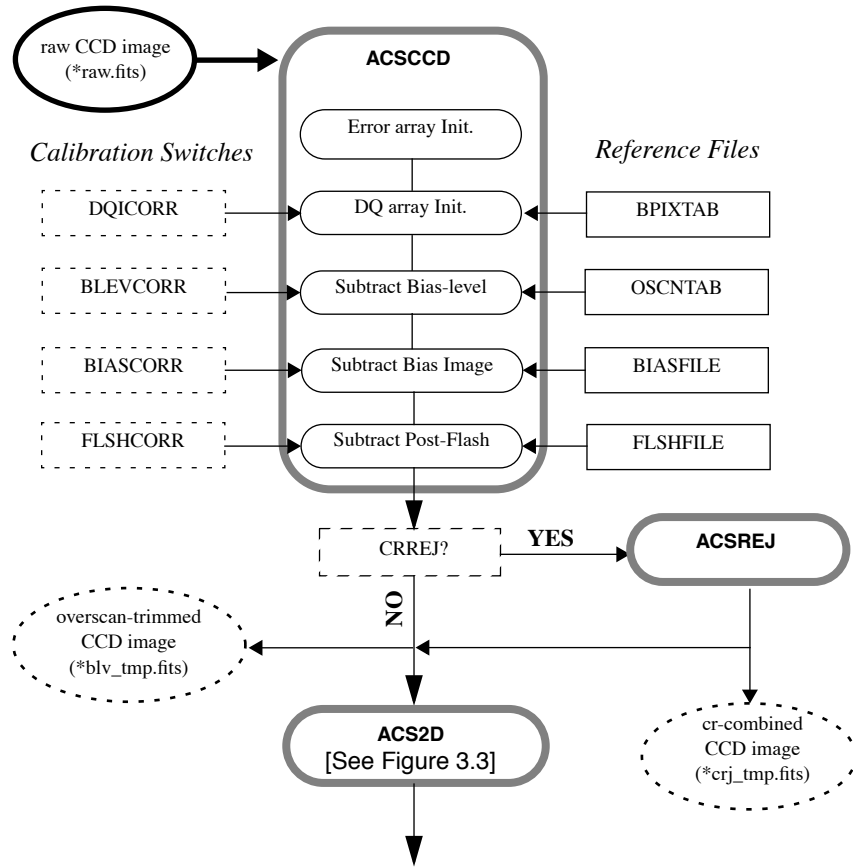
raw CCD image (*raw.fits)

ACSCCD

Calibration Switches

Reference Files

Error array Init.

DQICORR

DQ array Init.

BPIXTAB

BLEVCORR

Subtract Bias-level

OSCNTAB

BIASCORR

Subtract Bias Image

BIASFILE

FLSHCORR

Subtract Post-Flash

FLSHFILE

CRREJ?

YES

ACSREJ

NO

overscan-trimmed CCD image (*blv_tmp.fits)

ACS2D
[See Figure 3.3]

cr-combined CCD image (*crj_tmp.fits)